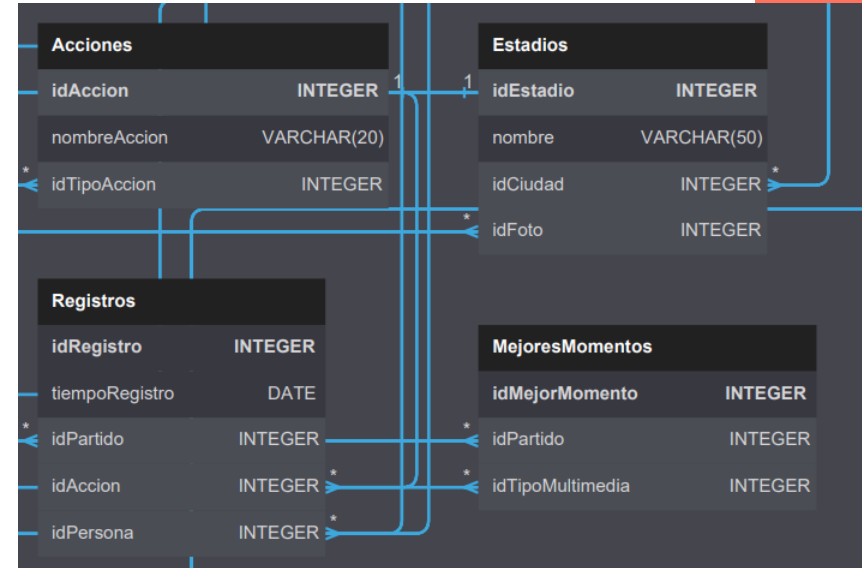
| Acciones | |
|---|---|
| idAccion | INTEGER |
| nombreAccion | VARCHAR(20) |
| idTipoAccion | INTEGER |

| Estadios | |
|---|---|
| idEstadio | INTEGER |
| nombre | VARCHAR(50) |
| idCiudad | INTEGER |
| idFoto | INTEGER |

| Registros | |
|---|---|
| idRegistro | INTEGER |
| tiempoRegistro | DATE |
| idPartido | INTEGER |
| idAccion | INTEGER |
| idPersona | INTEGER |

| MejoresMomentos | |
|---|---|
| idMejorMomento | INTEGER |
| idPartido | INTEGER |
| idTipoMultimedia | INTEGER |

1
1
*
*
*
*
*
*
*
*